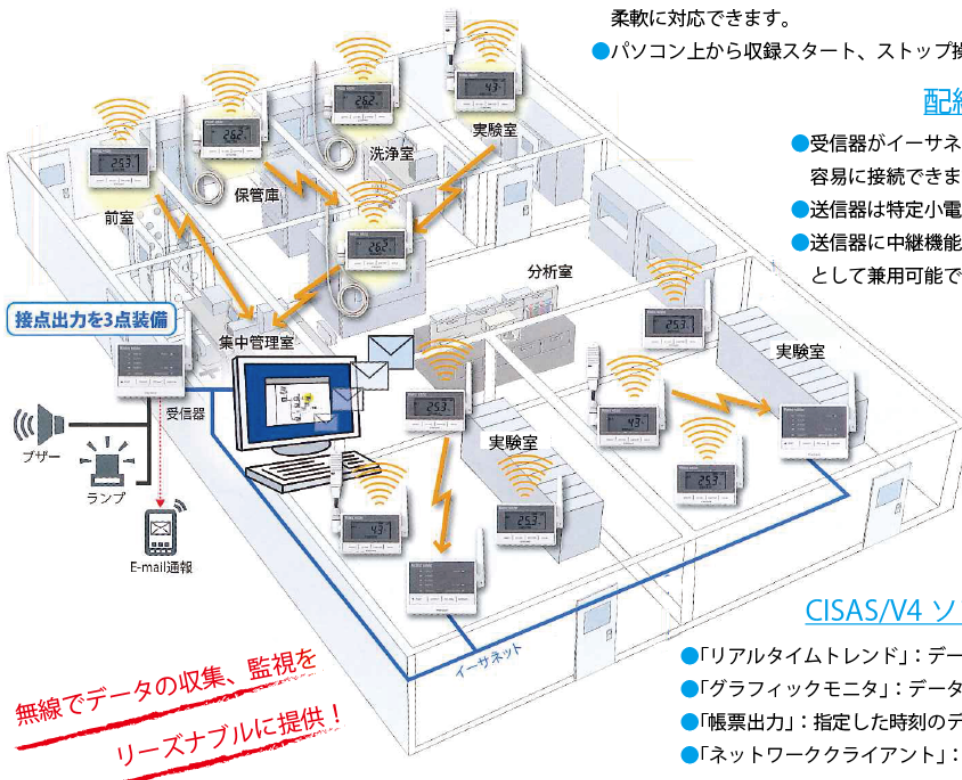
柔軟に対応できます。

●パソコン上から収録スタート、ストップ操

配線

●受信器がイーサネ
容易に接続できま
●送信器は特定小電
●送信器に中継機能
として兼用可能で

前室
保管庫
洗浄室
実験室
分析室
集中管理室
実験室
実験室
接点出力を3点装備
受信器
ブザー
ランプ
E-mail通報
イーサネット

CISAS/V4 ソ

●「リアルタイムトレンド」：デー
●「グラフィックモニタ」：データ
●「帳票出力」：指定した時刻のデ
●「ネットワーククライアント」：

無線でデータの収集、監視を
リーズナブルに提供！